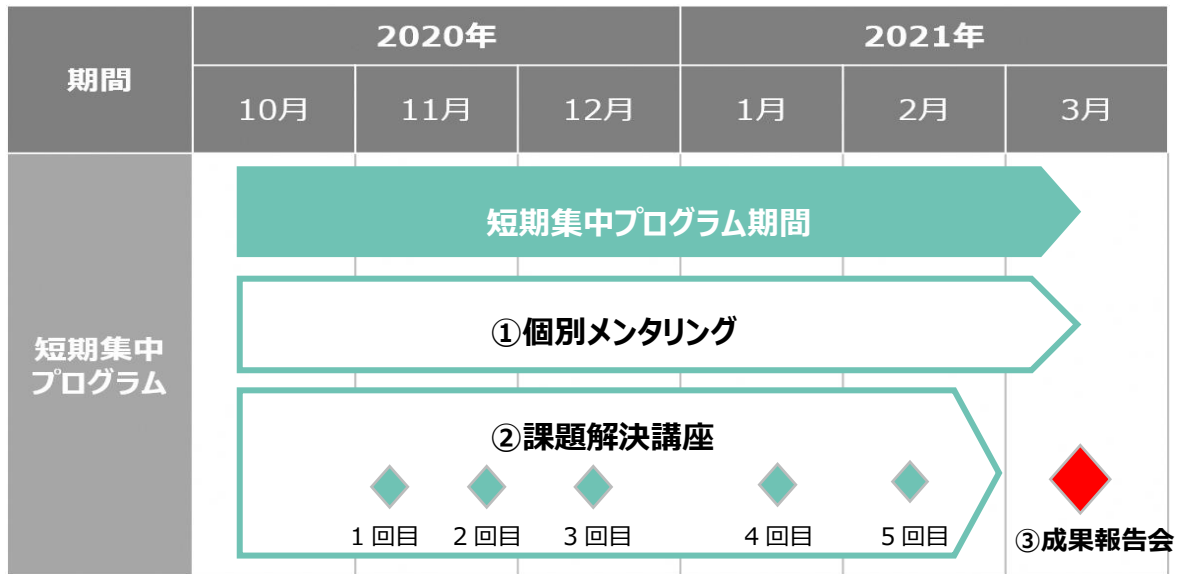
| 期間 | 2020年 | | | 2021年 | | |
|---|---|---|---|---|---|---|
| | 10月 | 11月 | 12月 | 1月 | 2月 | 3月 |

短期集中プログラム

短期集中プログラム期間

①個別メンタリング

②課題解決講座

1回目 2回目 3回目 4回目 5回目

③成果報告会